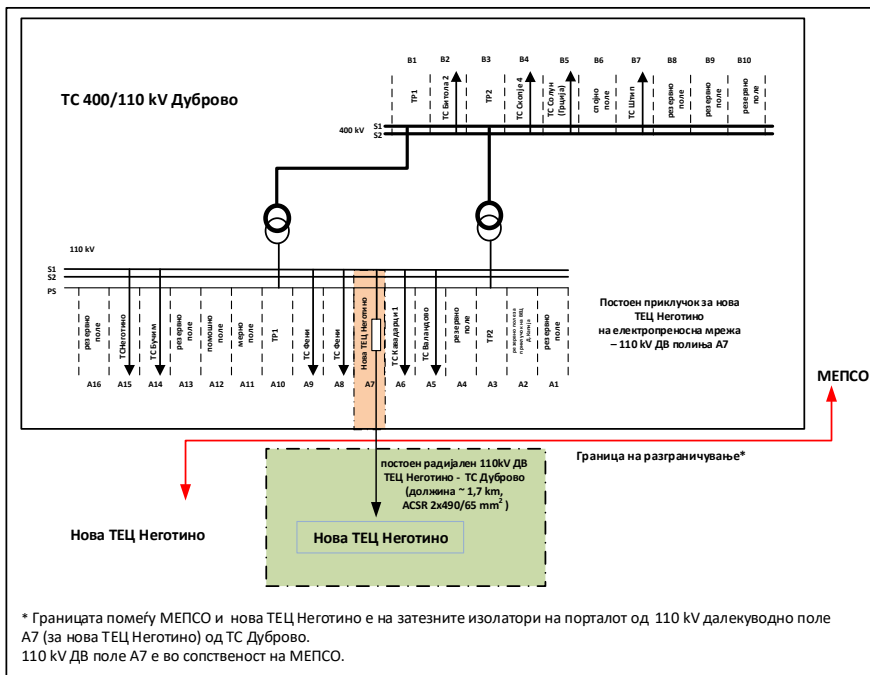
B1 B2 B3 B4 B5 B6 B7 B8 B9 B10

ТР1 ТС Битола 2 ТР2 ТС Скопје 4 ТС Солун (Грција) спојно поле ТС Штип резервно поле резервно поле резервно поле

ТС 400/110 kV Дуброво

400 kV S1 S2

110 kV

S1 S2 PS

резервно поле ТСНеготино ТС Бучим резервно поле помошно поле мерно поле ТР1 ТС Фени ТС Фени Нова ТЕЦ Неготино ТС Кавадарци 1 ТС Валандово резервно поле ТР2 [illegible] резервно поле

A16 A15 A14 A13 A12 A11 A10 A9 A8 A7 A6 A5 A4 A3 A2 A1

Постоен приклучок за нова ТЕЦ Неготино на електропреносна мрежа – 110 kV ДВ полиња А7

МЕПСО

Граница на разграничување*

постоен радијален 110kV ДВ ТЕЦ Неготино - ТС Дуброво (должина ~ 1,7 km, ACSR 2x490/65 mm$^2$ )

Нова ТЕЦ Неготино

Нова ТЕЦ Неготино

* Границата помеѓу МЕПСО и нова ТЕЦ Неготино е на затезните изолатори на порталот од 110 kV далекуводно поле А7 (за нова ТЕЦ Неготино) од ТС Дуброво.
110 kV ДВ поле А7 е во сопственост на МЕПСО.